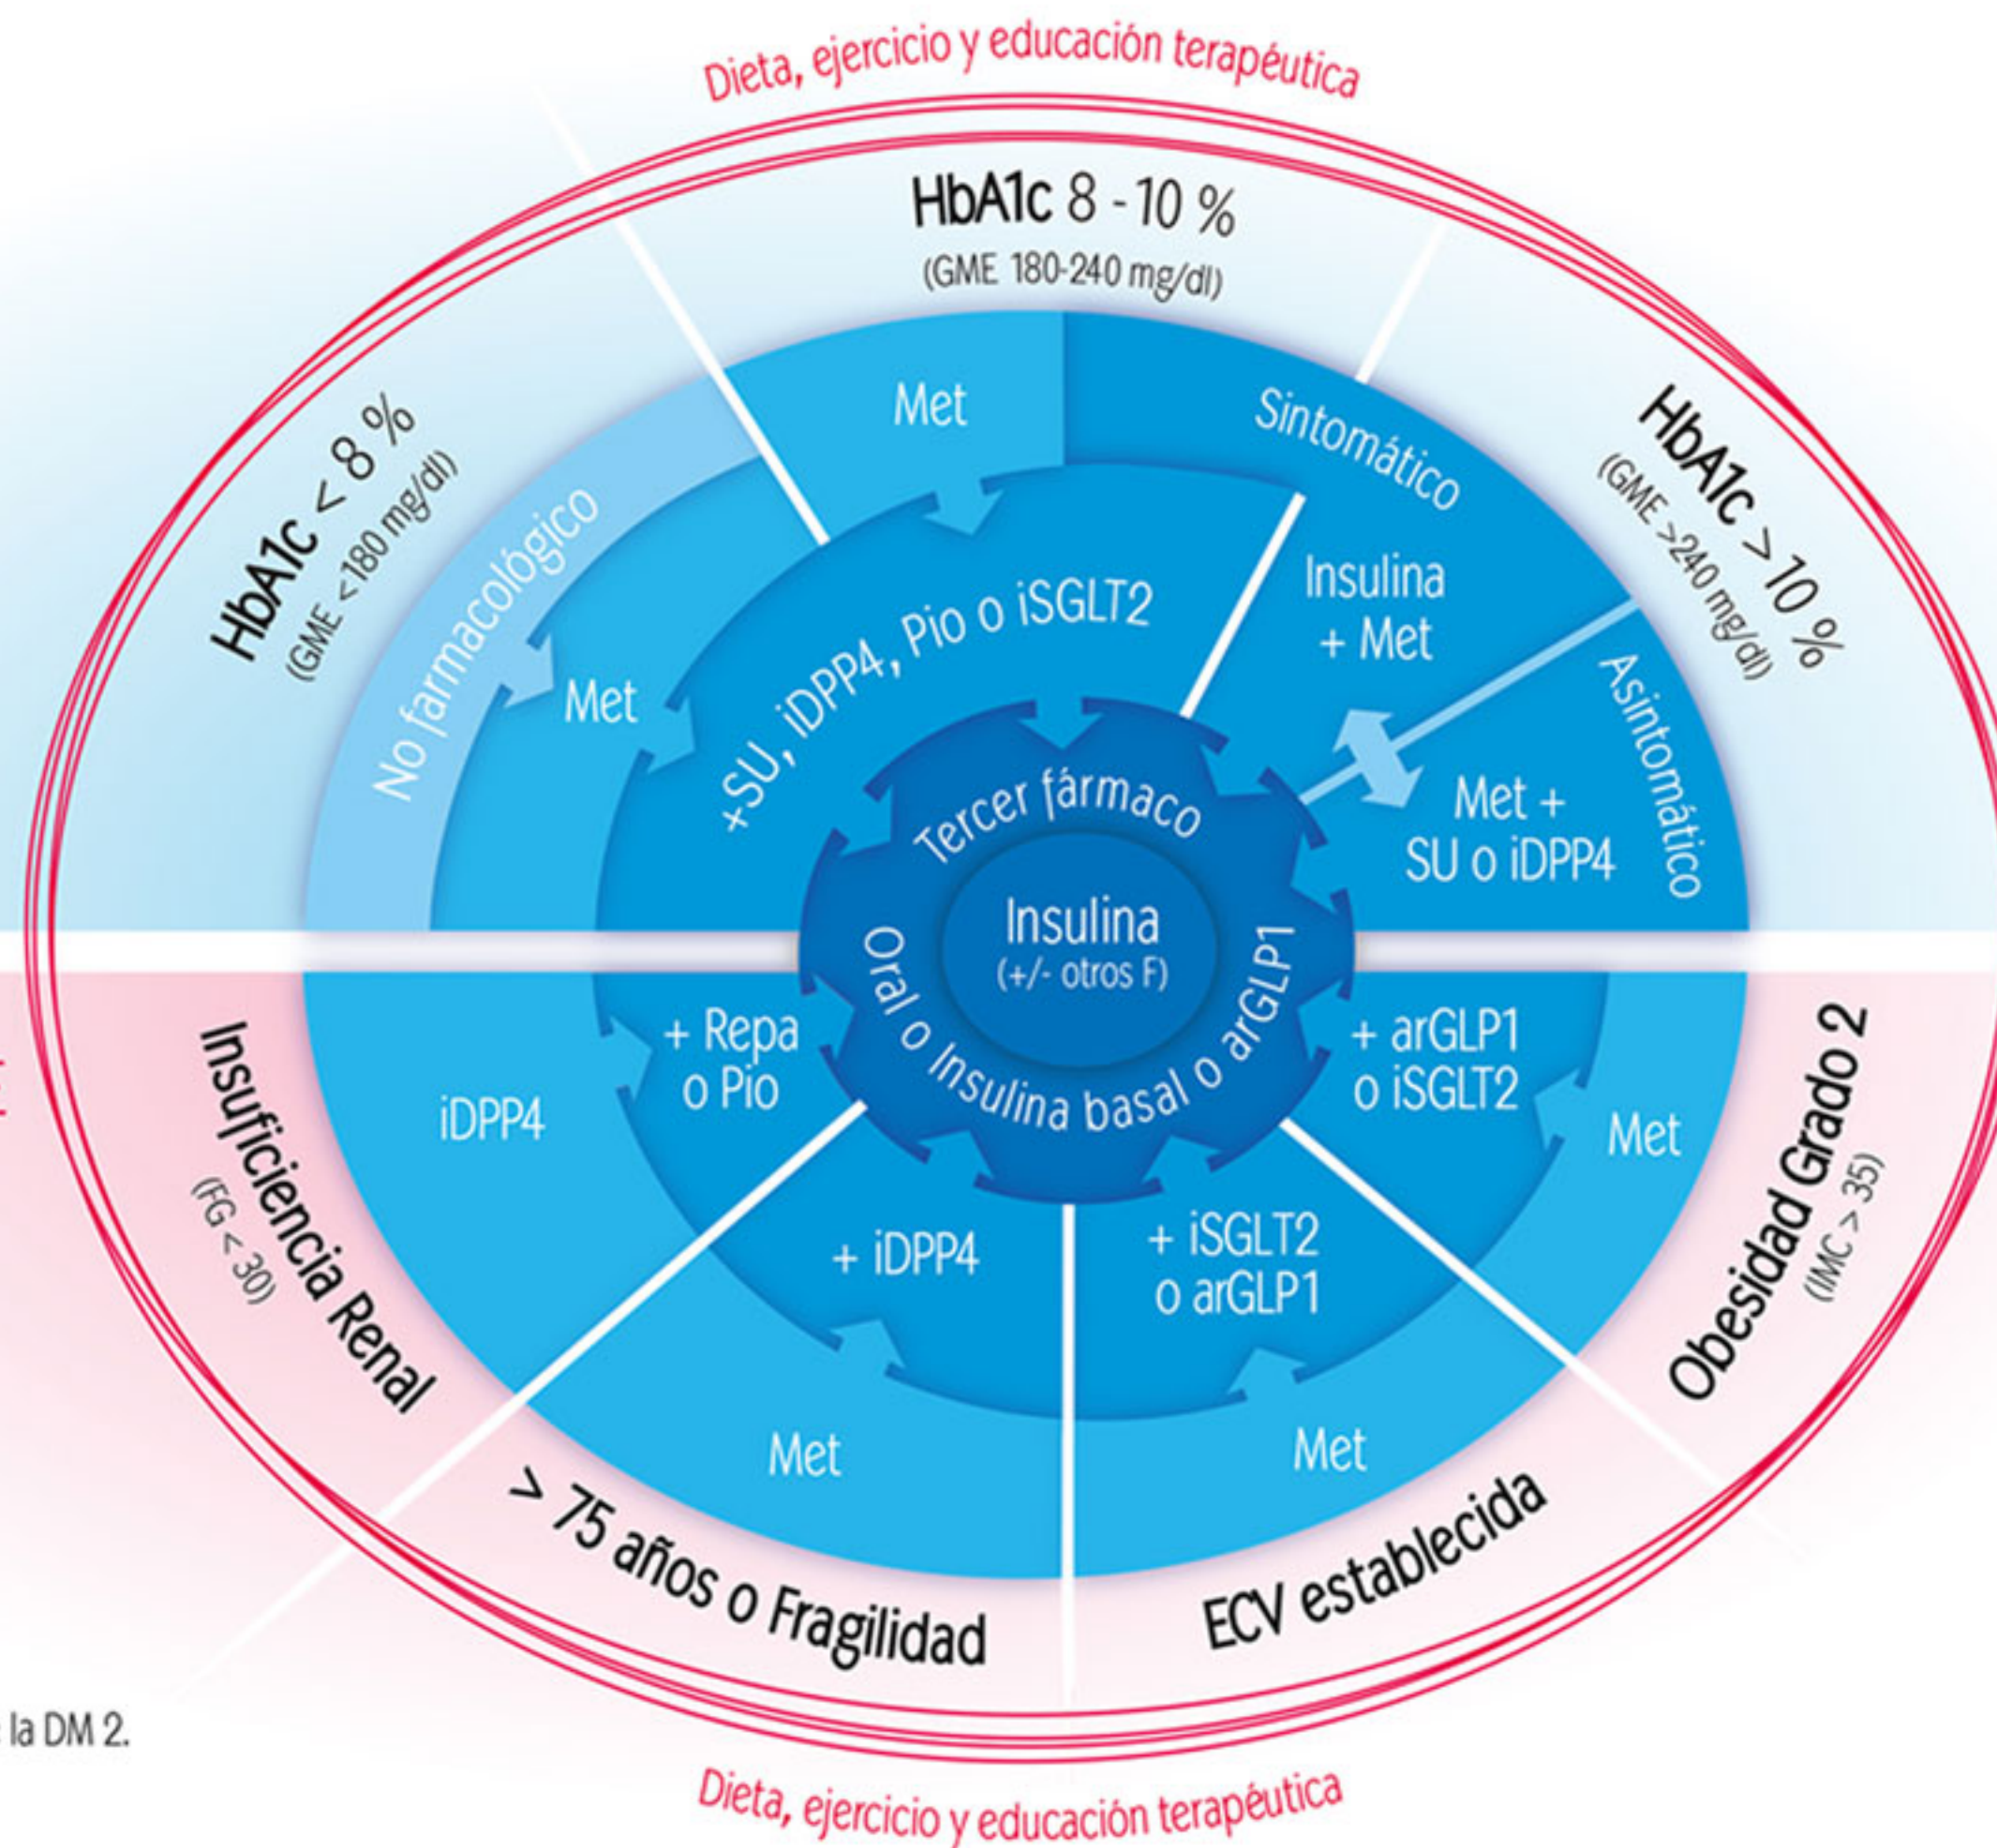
Dieta, ejercicio y educación terapéutica

HbA1c 8 - 10 %
(GME 180-240 mg/dl)

HbA1c < 8 %
(GME < 180 mg/dl)

HbA1c > 10 %
(GME >240 mg/dl)

No farmacológico

Met

Met

+SU, iDPP4, Pio o iSGLT2

Sintomático

Insulina + Met

Asintomático

Met + SU o iDPP4

Tercer fármaco

Insulina
(+/- otros F)

Oral o Insulina basal o arGLP1

Insuficiencia Renal
(FG < 30)

iDPP4

+ Repa o Pio

+ arGLP1 o iSGLT2

Met

Obesidad Grado 2
(IMC > 35)

+ iDPP4

Met

+ iSGLT2 o arGLP1

Met

> 75 años o Fragilidad

ECV establecida

la DM 2.

Dieta, ejercicio y educación terapéutica